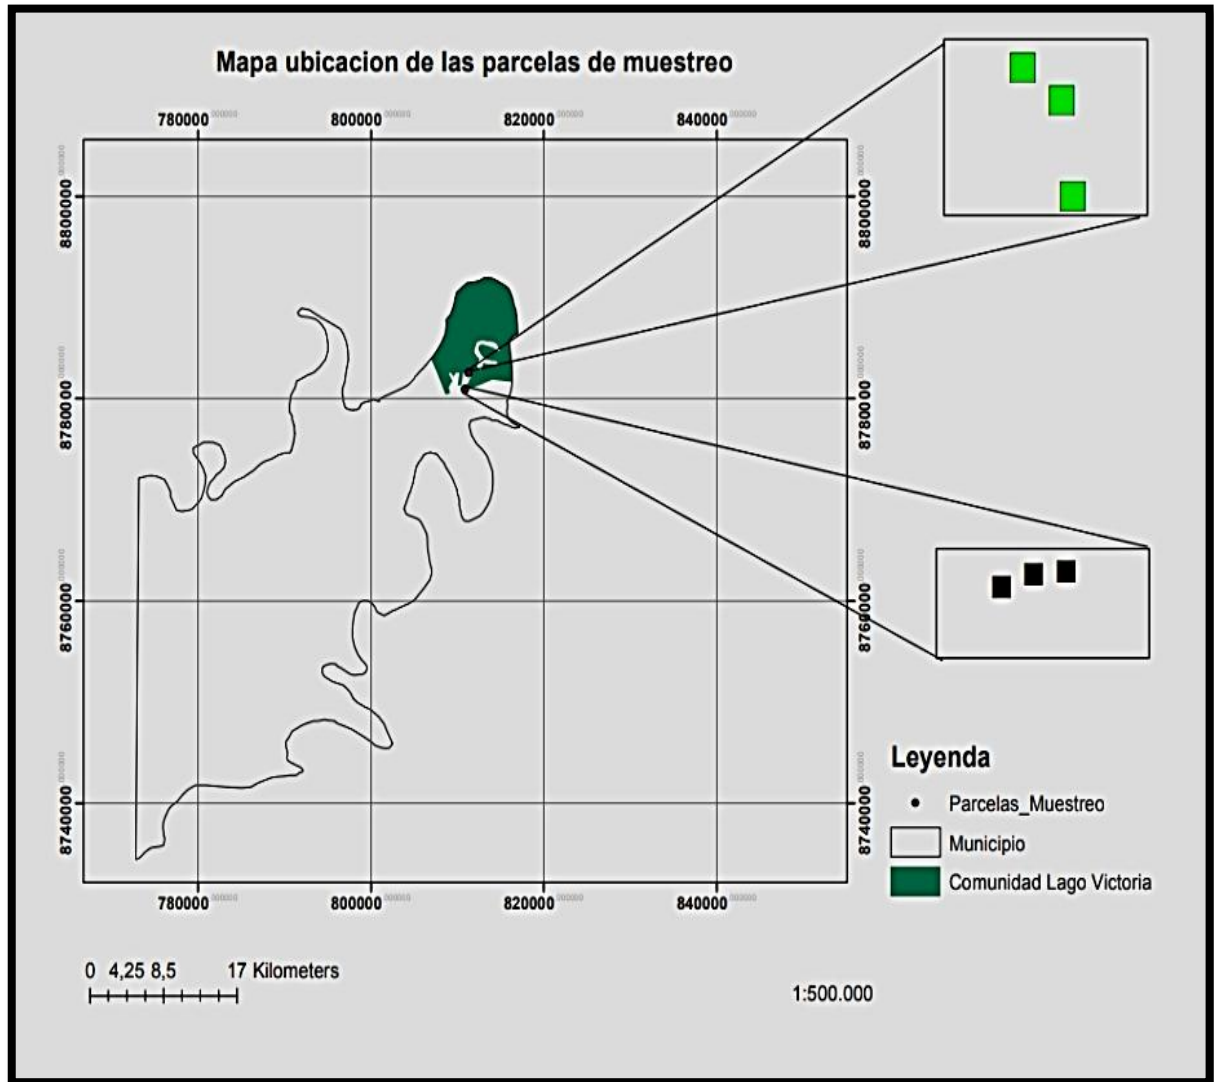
Mapa ubicacion de las parcelas de muestreo

780000
800000
820000
840000

8800000
8780000
8760000
8740000

8800000
8780000
8760000
8740000

780000
800000
820000
840000

Leyenda
Parcelas_Muestreo
Municipio
Comunidad Lago Victoria

0 4,25 8,5 17 Kilometers

1:500.000